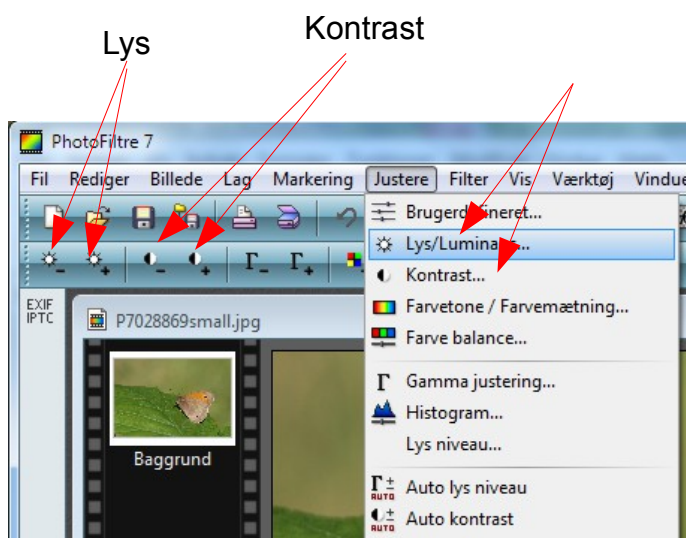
Lys

Kontrast

PhotoFiltre 7

Fil Rediger Billede Lag Markering Justere Filter Vis Værktøj Vindue

EXIF
IPTC

P7028869small.jpg

Baggrund

Brugerd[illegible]fineret...
Lys/Lumina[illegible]...
Kontrast...
Farvetone / Farvemætning...
Farve balance...
Gamma justering...
Histogram...
Lys niveau...
Auto lys niveau
Auto kontrast